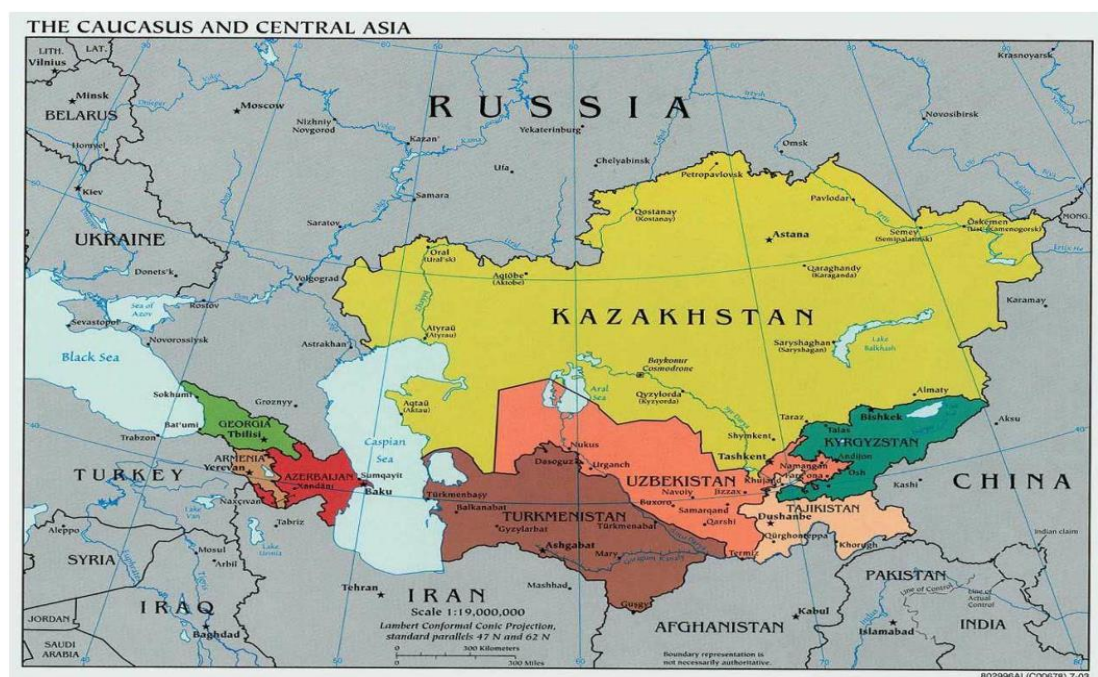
THE CAUCASUS AND CENTRAL ASIA

LITH. LAT.
Vilnius
Minsk
BELARUS
Homyel
Kiev
UKRAINE
Donets'k
Sea of Azov
Rostov
Sevastopol
Novorossiysk
Black Sea
Sokhumi
Bat'umi
Trabzon
GEORGIA
Tbilisi
ARMENIA
Yerevan
Xankändi
AZERBAIJAN
Sumqayit
Baku
Naxçıvan
TURKEY
Aleppo
SYRIA
Mosul
Arbil
Tabriz
Lake Urmia
IRAQ
Baghdad
JORDAN
SAUDI ARABIA
Tehran
IRAN
Scale 1:19,000,000
Lambert Conformal Conic Projection, standard parallels 47 N and 62 N
0 300 Kilometers
0 300 Miles
Mashhad
Moscow
Nizhniy Novgorod
Kazan'
RUSSIA
Yekaterinburg
Chelyabinsk
Ufa
Samara
Saratov
Volgograd
Astrakhan'
Groznyy
Caspian Sea
Omsk
Novosibirsk
Krasnoyarsk
Petropavlovsk
Pavlodar
Qostanay (Kostanay)
Astana
Semey (Semipalatinsk)
Öskemen (Ust'-Kamenogorsk)
MONG.
Oral (Ural'sk)
Aqtöbe (Aktobe)
Qaraghandy (Karaganda)
KAZAKHSTAN
Karamay
Atyraū (Atyrau)
Aqtaū (Aktau)
Baykonur Cosmodrome
Aral Sea
Qyzylorda (Kyzylorda)
Saryshaghan (Saryshagan)
Lake Balkhash
Almaty
Bishkek
Aksu
Taraz
Talas
Shymkent
Tashkent
KYRGYZSTAN
Namangan
Andijon
Fergana
Osh
Khujand
Nukus
Dasoguz
Urganch
UZBEKISTAN
Navoiy
Jizzax
Buxoro
Samarqand
Qarshi
Dushanbe
TAJIKISTAN
Kashi
CHINA
Türkmenbaşy
Balkanabat
Gyzylarbat
TURKMENISTAN
Türkmenabat
Ashgabat
Mary
Termiz
Qurghonteppa
Khorugh
Indian claim
Gusgy
Kabul
AFGHANISTAN
PAKISTAN
Line of Control
Line of Actual Control
Islamabad
INDIA
Boundary representation is not necessarily authoritative.
802996AI (C00678) 7-03